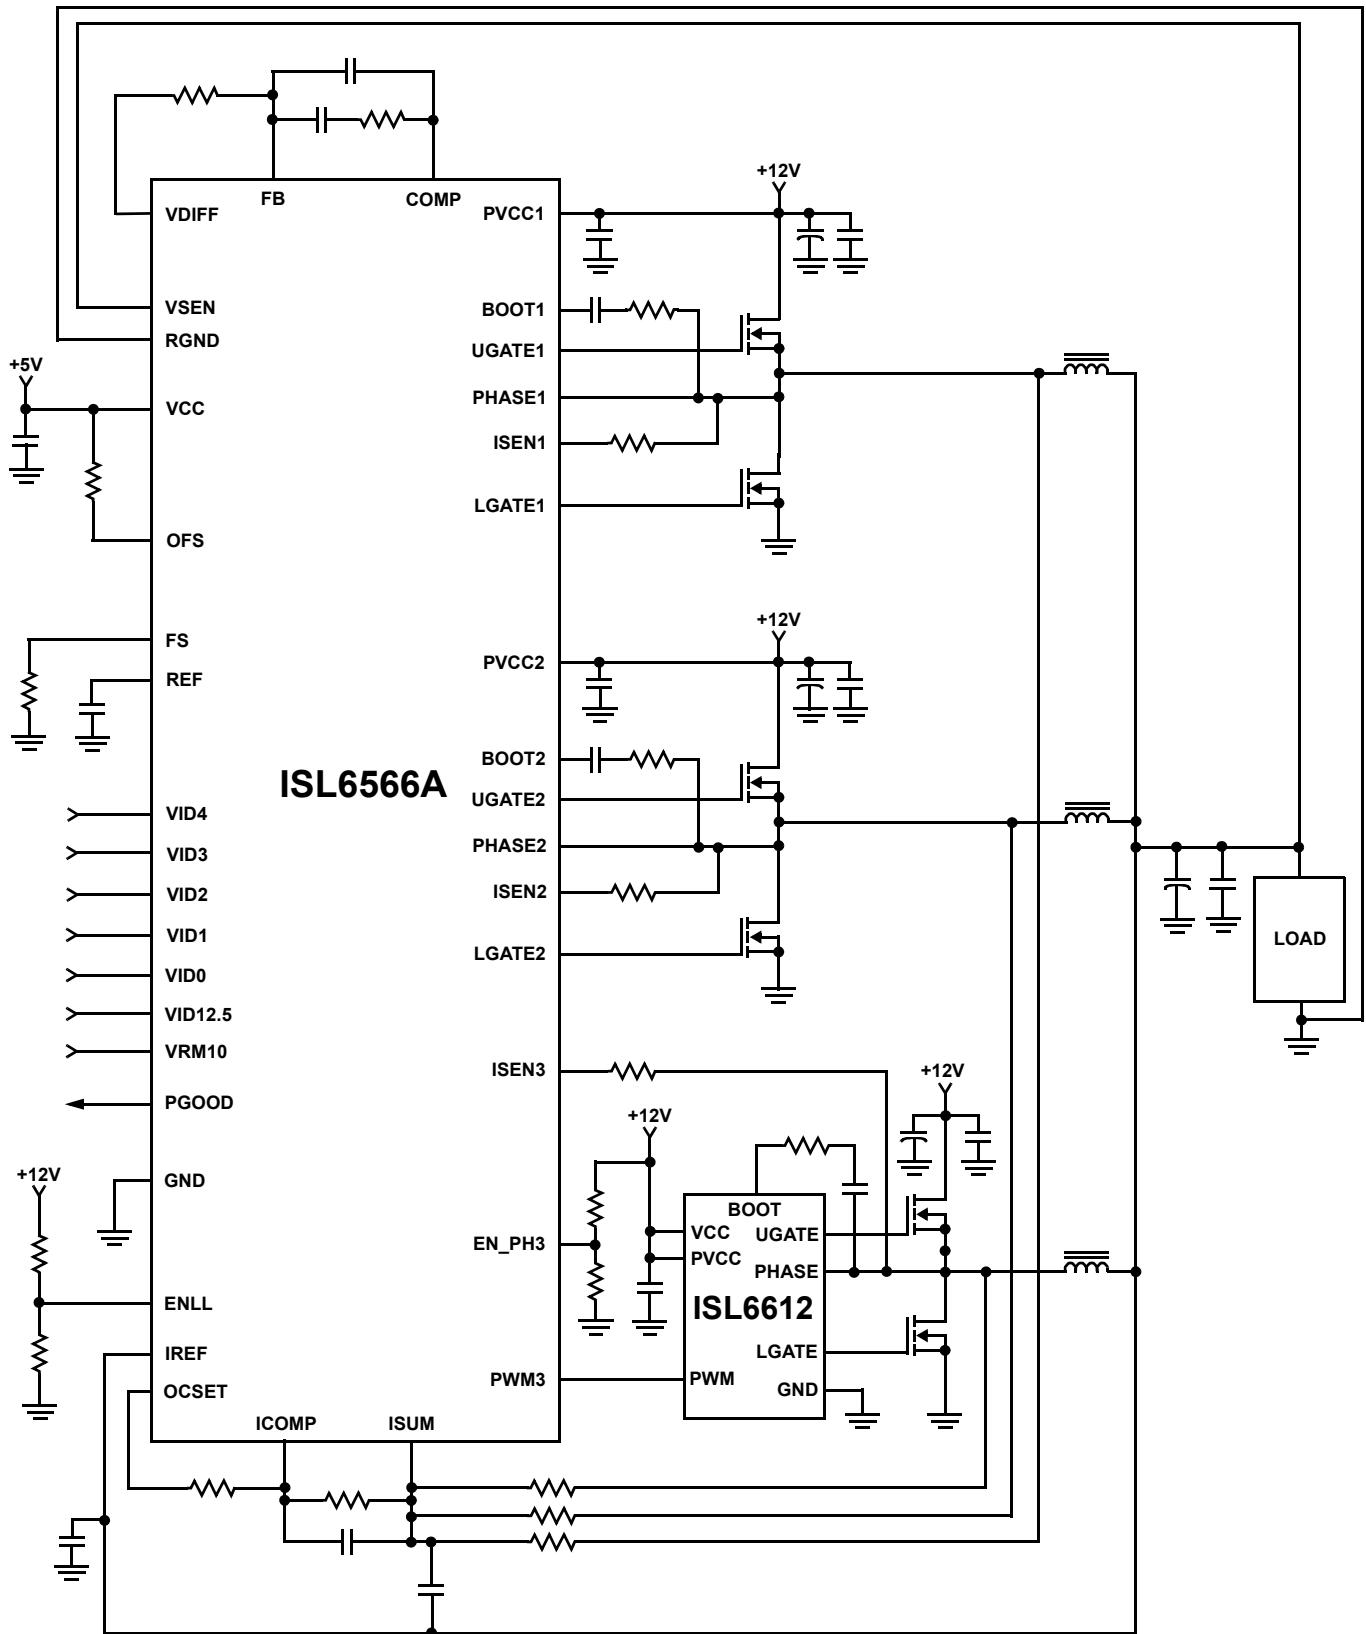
VDIFF
FB
COMP
PVCC1
+12V
VSEN
RGND
BOOT1
UGATE1
+5V
PHASE1
VCC
ISEN1
LGATE1
OFS
FS
+12V
REF
PVCC2
BOOT2
ISL6566A
UGATE2
VID4
PHASE2
VID3
VID2
ISEN2
VID1
LGATE2
LOAD
VID0
VID12.5
VRM10
ISEN3
+12V
PGOOD
+12V
GND
+12V
BOOT
VCC
UGATE
EN_PH3
PVCC
PHASE
ENLL
ISL6612
IREF
LGATE
OCSET
PWM3
PWM
GND
ICOMP
ISUM